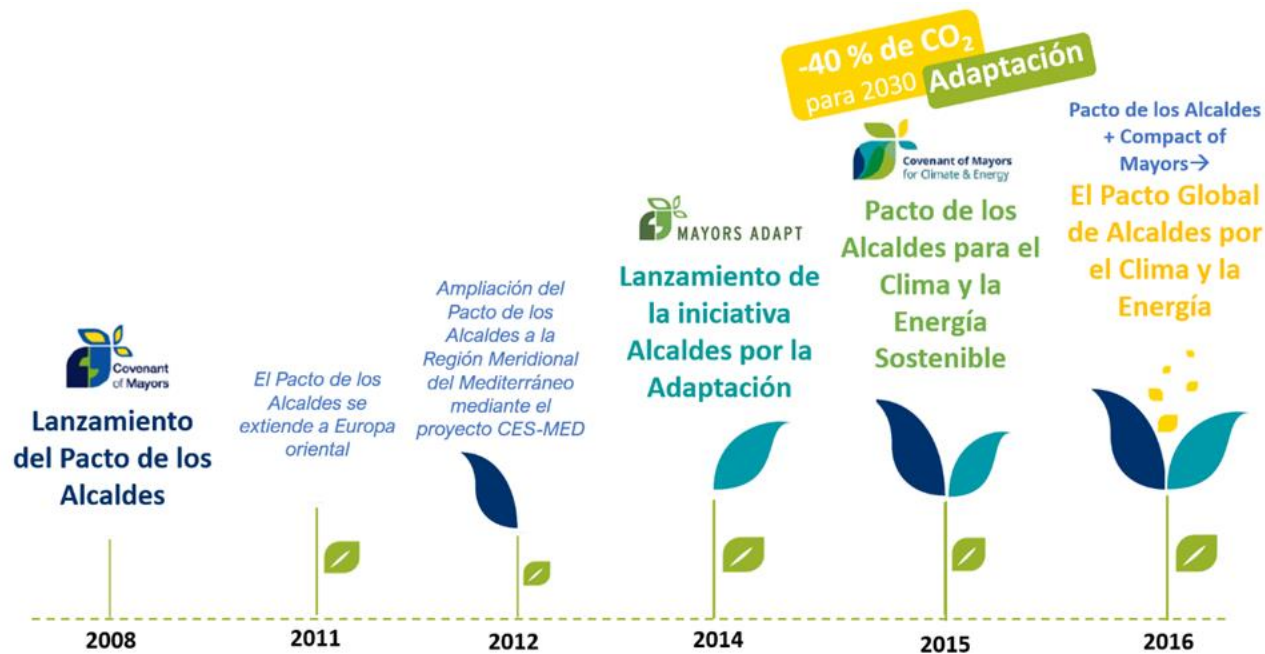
Covenant of Mayors

Lanzamiento del Pacto de los Alcaldes

El Pacto de los Alcaldes se extiende a Europa oriental

Ampliación del Pacto de los Alcaldes a la Región Meridional del Mediterráneo mediante el proyecto CES-MED

MAYORS ADAPT

Lanzamiento de la iniciativa Alcaldes por la Adaptación

-40 % de $CO_2$ para 2030 Adaptación

Covenant of Mayors for Climate & Energy

Pacto de los Alcaldes para el Clima y la Energía Sostenible

Pacto de los Alcaldes + Compact of Mayors→

El Pacto Global de Alcaldes por el Clima y la Energía

2008

2011

2012

2014

2015

2016